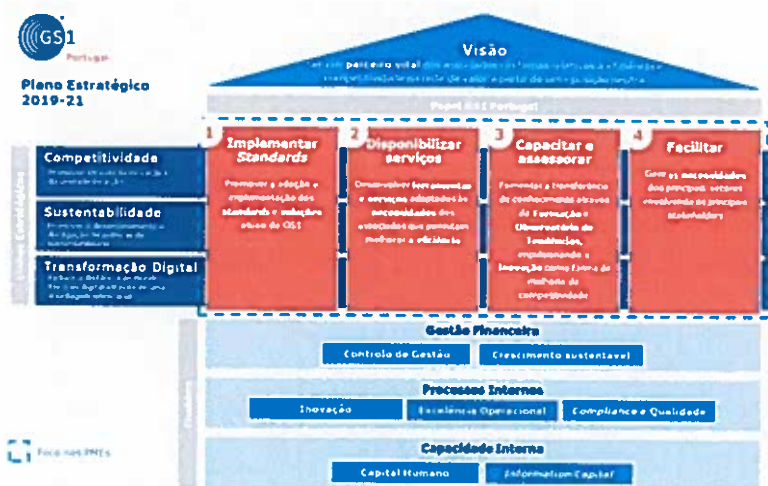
GS1 Portugal

Plano Estratégico 2019-21

Visão

Ser um parceiro vital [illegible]

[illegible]

Papel GS1 Portugal

Competitividade
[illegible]

Sustentabilidade
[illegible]

Transformação Digital
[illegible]

1 Implementar Standards
Promover a adoção e implementação dos standards e soluções atuais da GS1

2 Disponibilizar serviços
Desenvolver ferramentas e serviços adaptados às necessidades dos associados que permitam melhorar a eficiência

3 Capacitar e assessorar
Fomentar a transferência de conhecimento através da Formação e Observatório de Tendências, impulsionando a Inovação como fonte de melhoria da competitividade

4 Facilitar
Gerir as necessidades dos principais setores envolvendo os principais stakeholders

Gestão Financeira
Controlo de Gestão
Crescimento sustentável

Processos Internos
Inovação
Excelência Operacional
Compliance e Qualidade

Capacidade Interna
Capital Humano
Information Capital

Foco nas PMEs